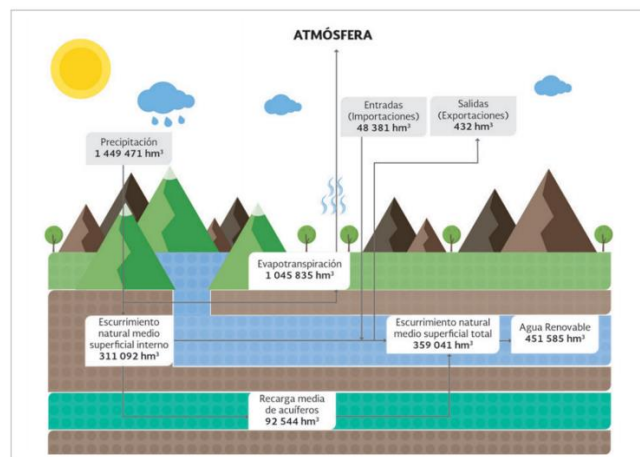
ATMÓSFERA

Precipitación
1 449 471 hm³

Entradas
(Importaciones)
48 381 hm³

Salidas
(Exportaciones)
432 hm³

Evapotranspiración
1 045 835 hm³

Escurrimiento natural medio superficial interno
311 092 hm³

Escurrimiento natural medio superficial total
359 041 hm³

Agua Renovable
451 585 hm³

Recarga media de acuíferos
92 544 hm³